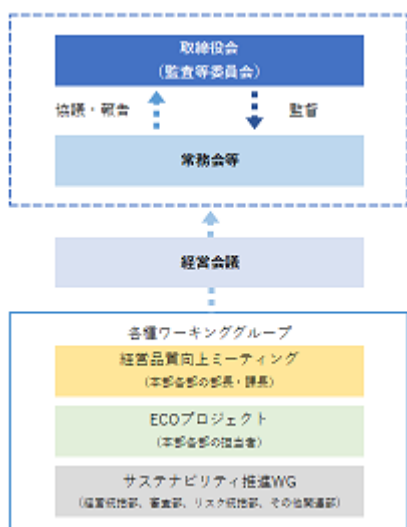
取締役会
（監査等委員会）

協議・報告

監督

常務会等

経営会議

各種ワーキンググループ

経営品質向上ミーティング
（本部各部の部長・課長）

ECOプロジェクト
（本部各部の担当者）

サステナビリティ推進WG
（経営統括部、審査部、リスク統括部、その他関連部）